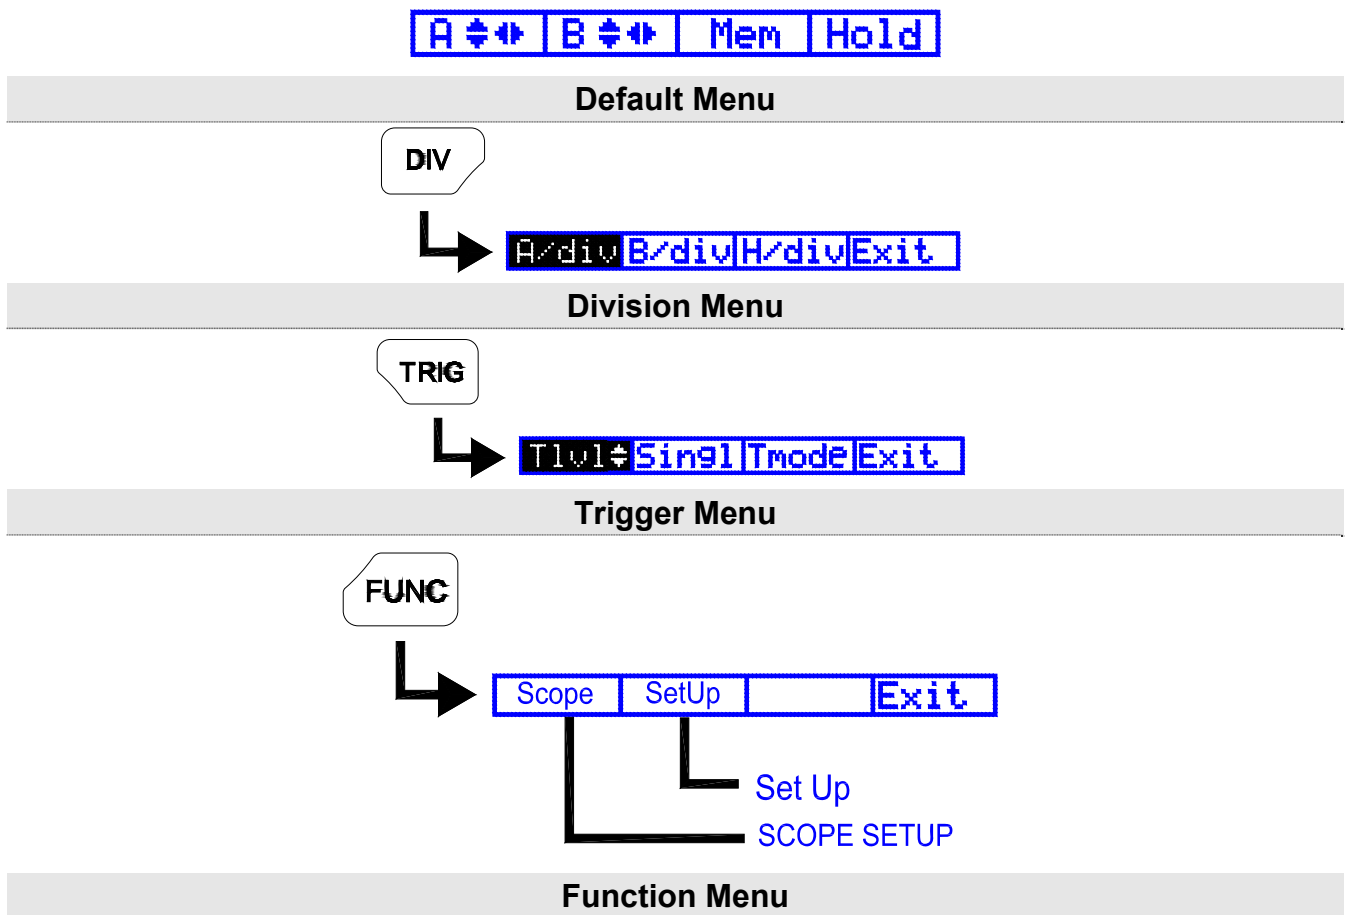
A ⇕◆ | B ⇕◆ | Mem | Hold

Default Menu

DIV

A/div | B/div | H/div | Exit

Division Menu

TRIG

Tlvl⇕ | Singl | Tmode | Exit

Trigger Menu

FUNC

Scope | SetUp | | Exit

Set Up

SCOPE SETUP

Function Menu